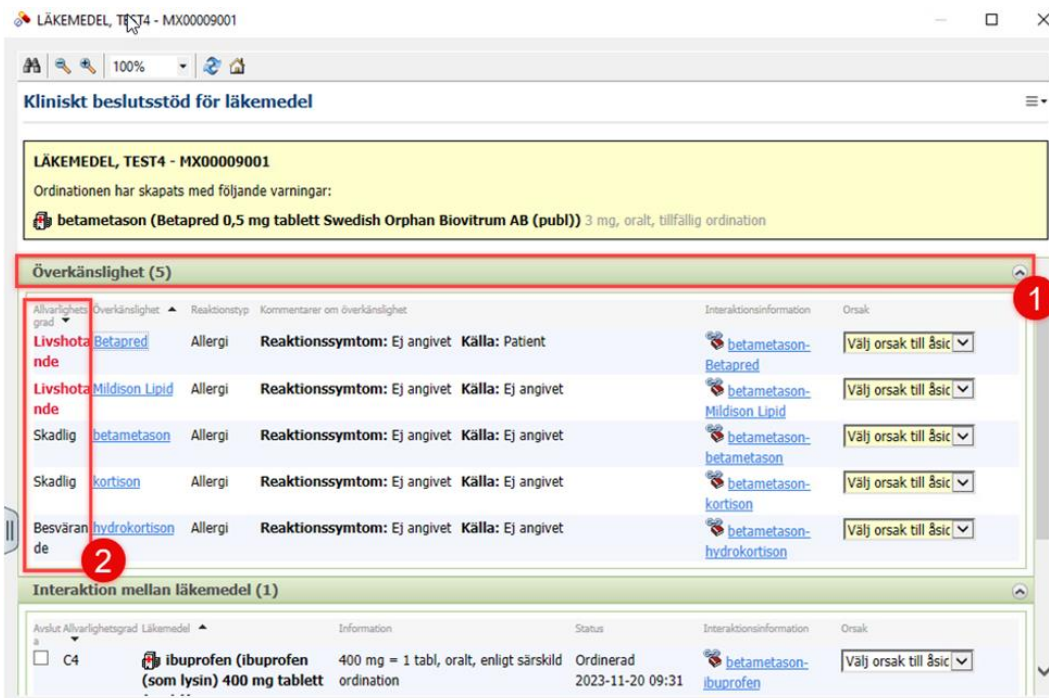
LÄKEMEDEL, TEST4 - MX00009001

100%

Kliniskt beslutsstöd för läkemedel

LÄKEMEDEL, TEST4 - MX00009001

Ordinationen har skapats med följande varningar:

betametason (Betapred 0,5 mg tablett Swedish Orphan Biovitrum AB (publ)) 3 mg, oralt, tillfällig ordination

Överkänslighet (5)

1

| Allvarlighetsgrad | Överkänslighet | Reaktionstyp | Kommentarer om överkänslighet | Interaktionsinformation | Orsak |
|---|---|---|---|---|---|
| Livshotande | Betapred | Allergi | **Reaktionssymtom:** Ej angivet **Källa:** Patient | betametason-Betapred | Välj orsak till åsic |
| Livshotande | Mildison Lipid | Allergi | **Reaktionssymtom:** Ej angivet **Källa:** Ej angivet | betametason-Mildison Lipid | Välj orsak till åsic |
| Skadlig | betametason | Allergi | **Reaktionssymtom:** Ej angivet **Källa:** Ej angivet | betametason-betametason | Välj orsak till åsic |
| Skadlig | kortison | Allergi | **Reaktionssymtom:** Ej angivet **Källa:** Ej angivet | betametason-kortison | Välj orsak till åsic |
| Besvärande | hydrokortison | Allergi | **Reaktionssymtom:** Ej angivet **Källa:** Ej angivet | betametason-hydrokortison | Välj orsak till åsic |

2

Interaktion mellan läkemedel (1)

| Avsluta | Allvarlighetsgrad | Läkemedel | Information | Status | Interaktionsinformation | Orsak |
|---|---|---|---|---|---|---|
| ☐ | C4 | ibuprofen (ibuprofen (som lysin) 400 mg tablett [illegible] | 400 mg = 1 tabl, oralt, enligt särskild ordination | Ordinerad 2023-11-20 09:31 | betametason-ibuprofen | Välj orsak till åsic |